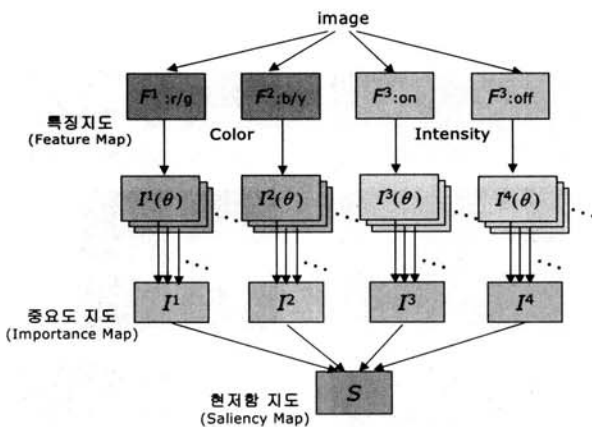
image

특징지도
(Feature Map)

$F^1$:r/g

$F^2$:b/y

$F^3$:on

$F^3$:off

Color

Intensity

$I^1(\theta)$

$I^2(\theta)$

$I^3(\theta)$

$I^4(\theta)$

중요도 지도
(Importance Map)

$I^1$

$I^2$

$I^3$

$I^4$

현저함 지도
(Saliency Map)

$S$